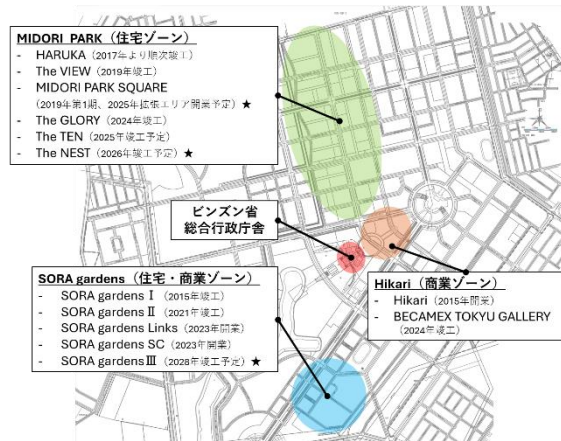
MIDORI PARK（住宅ゾーン）
- HARUKA（2017年より順次竣工）
- The VIEW（2019年竣工）
- MIDORI PARK SQUARE（2019年第1期、2025年拡張エリア開業予定）★
- The GLORY（2024年竣工）
- The TEN（2025年竣工予定）
- The NEST（2026年竣工予定）★

ビンズン省
総合行政庁舎

SORA gardens（住宅・商業ゾーン）
- SORA gardens Ⅰ（2015年竣工）
- SORA gardens Ⅱ（2021年竣工）
- SORA gardens Links（2023年開業）
- SORA gardens SC（2023年開業）
- SORA gardens Ⅲ（2028年竣工予定）★

Hikari（商業ゾーン）
- Hikari（2015年開業）
- BECAMEX TOKYU GALLERY（2024年竣工）